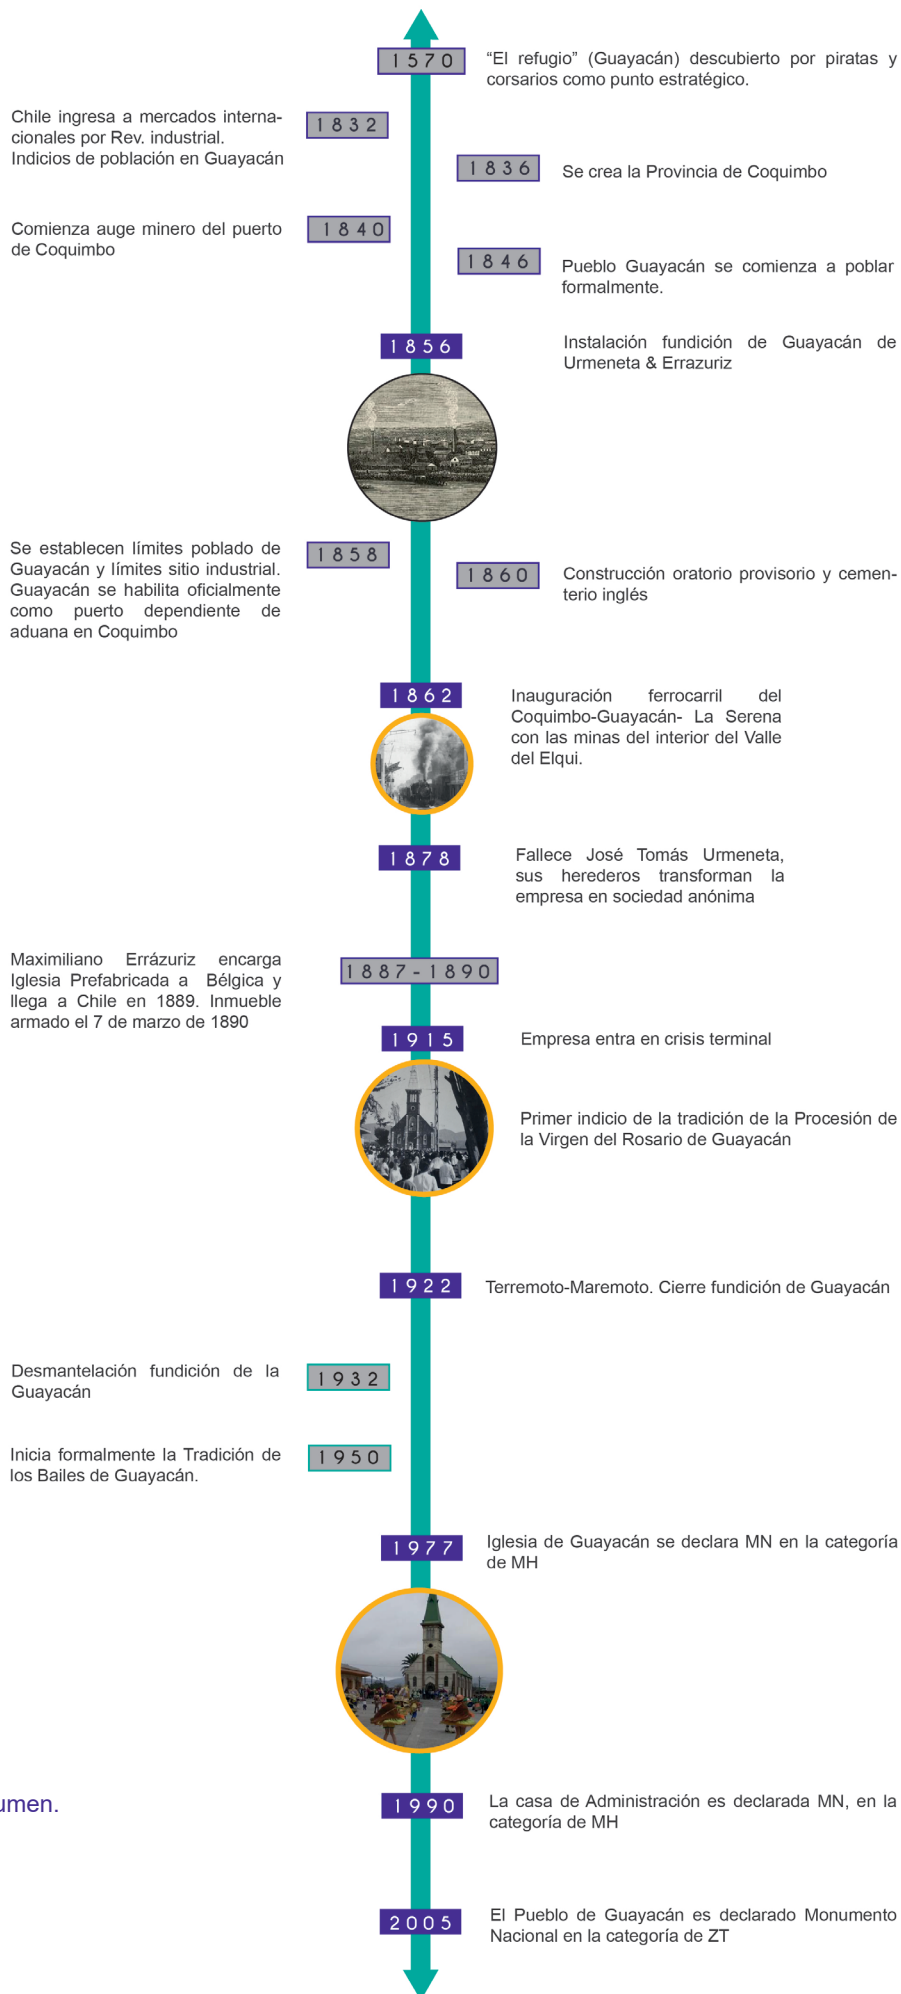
1570
“El refugio” (Guayacán) descubierto por piratas y corsarios como punto estratégico.

Chile ingresa a mercados internacionales por Rev. industrial. Indicios de población en Guayacán
1832

1836
Se crea la Provincia de Coquimbo

Comienza auge minero del puerto de Coquimbo
1840

1846
Pueblo Guayacán se comienza a poblar formalmente.

1856
Instalación fundición de Guayacán de Urmeneta & Errazuriz

Se establecen límites poblado de Guayacán y límites sitio industrial. Guayacán se habilita oficialmente como puerto dependiente de aduana en Coquimbo
1858

1860
Construcción oratorio provisorio y cementerio inglés

1862
Inauguración ferrocarril del Coquimbo-Guayacán- La Serena con las minas del interior del Valle del Elqui.

1878
Fallece José Tomás Urmeneta, sus herederos transforman la empresa en sociedad anónima

Maximiliano Errázuriz encarga Iglesia Prefabricada a Bélgica y llega a Chile en 1889. Inmueble armado el 7 de marzo de 1890
1887 - 1890

1915
Empresa entra en crisis terminal

Primer indicio de la tradición de la Procesión de la Virgen del Rosario de Guayacán

1922
Terremoto-Maremoto. Cierre fundición de Guayacán

Desmantelación fundición de la Guayacán
1932

Inicia formalmente la Tradición de los Bailes de Guayacán.
1950

1977
Iglesia de Guayacán se declara MN en la categoría de MH

umen.

1990
La casa de Administración es declarada MN, en la categoría de MH

2005
El Pueblo de Guayacán es declarado Monumento Nacional en la categoría de ZT